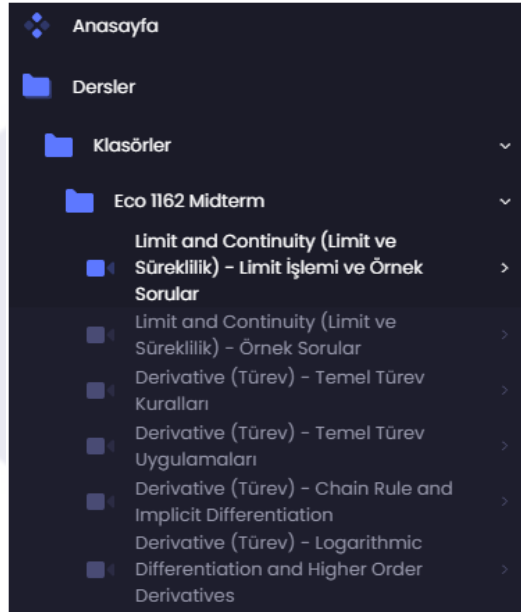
Anasayfa

Dersler

Klasörler

Eco 1162 Midterm

Limit and Continuity (Limit ve Süreklilik) - Limit İşlemi ve Örnek Sorular

Limit and Continuity (Limit ve Süreklilik) - Örnek Sorular

Derivative (Türev) - Temel Türev Kuralları

Derivative (Türev) - Temel Türev Uygulamaları

Derivative (Türev) - Chain Rule and Implicit Differentiation

Derivative (Türev) - Logarithmic Differentiation and Higher Order Derivatives